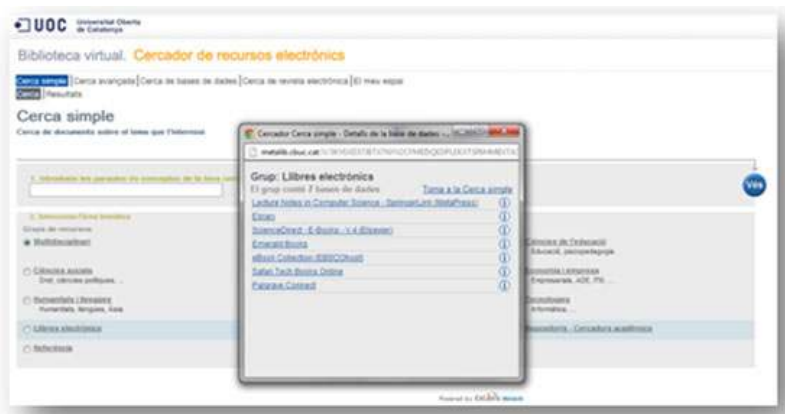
UOC Universitat Oberta de Catalunya

Biblioteca virtual. Cercador de recursos electrònics

Cerca simple | Cerca avançada | Cerca de bases de dades | Cerca de revista electrònica | El meu espai
Cerca | Resultats

Cerca simple
Cerca de documents sobre el tema que l'interessi

1. Introdueix les paraules (o conceptes) de la teva cerca

2. Selecciona l'àrea temàtica
Grups de recursos
Multidisciplinari
Ciències socials
Dret, ciències polítiques, ...
Humanitats i llengües
Humanitats, llengües, Àsia
Llibres electrònics
Referència

Ciències de l'educació
Educació, psicopedagogia
Economia i empresa
Empresariales, ADE, ITK, ...
Tecnologies
Informàtica, ...
Repositoris, Cercadors acadèmics

Vés

Cercador Cerca simple - Detalls de la base de dades - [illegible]
metalib.cbuc.cat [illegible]

Grup: Llibres electrònics
El grup conté 7 bases de dades
Torna a la Cerca simple
Lecture Notes in Computer Science - SpringerLink (MetaPress)
Ebrary
ScienceDirect - E-Books - v.4 (Elsevier)
Emerald Books
eBook Collection (EBSCOhost)
Safari Tech Books Online
Palgrave Connect

Powered by ExLibris MetaLib